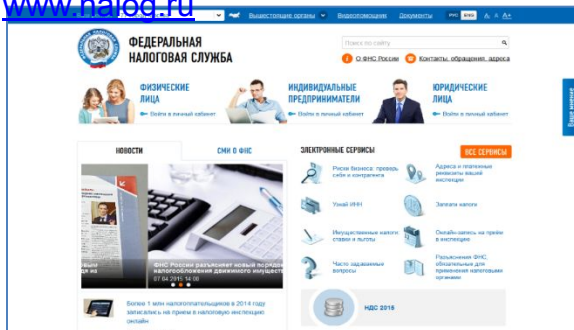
www.nalog.ru

Вышестоящие органы | Видеоновости | Документы | ФНС | ENG | A A A+

ФЕДЕРАЛЬНАЯ НАЛОГОВАЯ СЛУЖБА

Поиск по сайту

О ФНС России | Контакты, обращения, адреса

ФИЗИЧЕСКИЕ ЛИЦА
Войти в личный кабинет

ИНДИВИДУАЛЬНЫЕ ПРЕДПРИНИМАТЕЛИ
Войти в личный кабинет

ЮРИДИЧЕСКИЕ ЛИЦА
Войти в личный кабинет

НОВОСТИ | СМИ О ФНС | ЭЛЕКТРОННЫЕ СЕРВИСЫ | ВСЕ СЕРВИСЫ

ФНС России разъясняет новый порядок налогообложения движимого имущест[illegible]
07.04.2015 14:00

Более 1 млн налогоплательщиков в 2014 году записались на прием в налоговую инспекцию онлайн

Риски бизнеса: проверь себя и контрагента

Адреса и платежные реквизиты вашей инспекции

Узнай ИНН

Заплати налоги

Имущественные налоги: ставки и льготы

Онлайн запись на прием в инспекцию

Часто задаваемые вопросы

Разъяснения ФНС, обязательные для применения налоговыми органами

НДС 2015

Ваше мнение